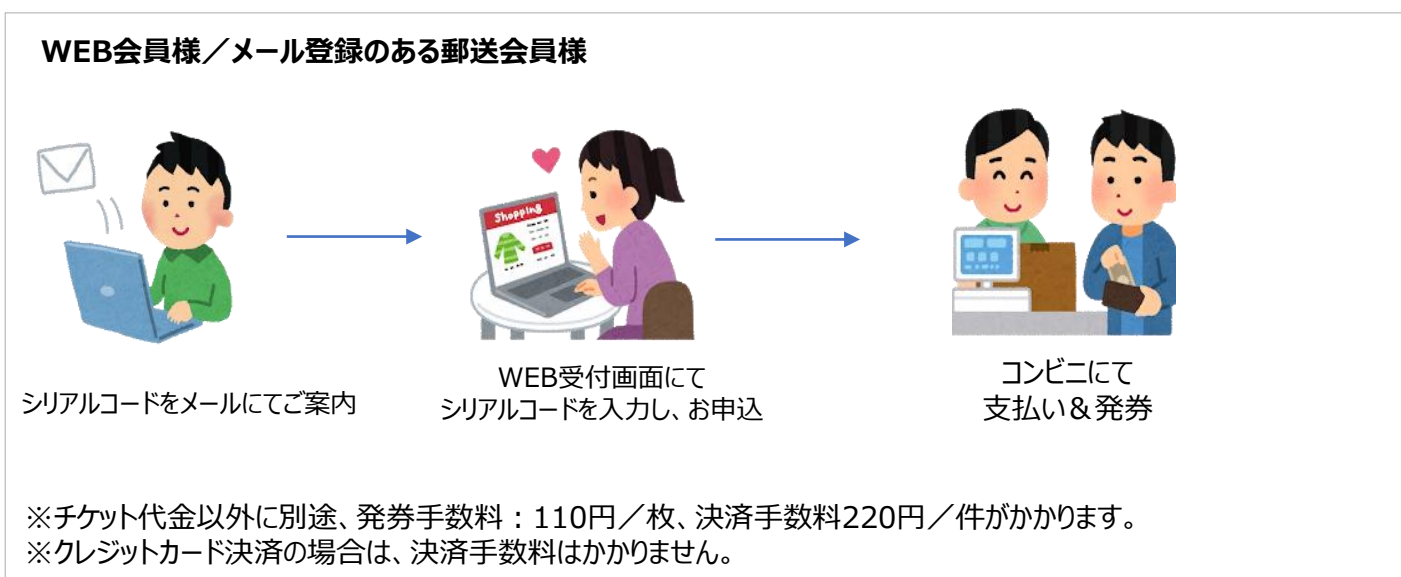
WEB会員様／メール登録のある郵送会員様

Shopping

シリアルコードをメールにてご案内

WEB受付画面にて
シリアルコードを入力し、お申込

コンビニにて
支払い＆発券

※チケット代金以外に別途、発券手数料：110円／枚、決済手数料220円／件がかかります。
※クレジットカード決済の場合は、決済手数料はかかりません。